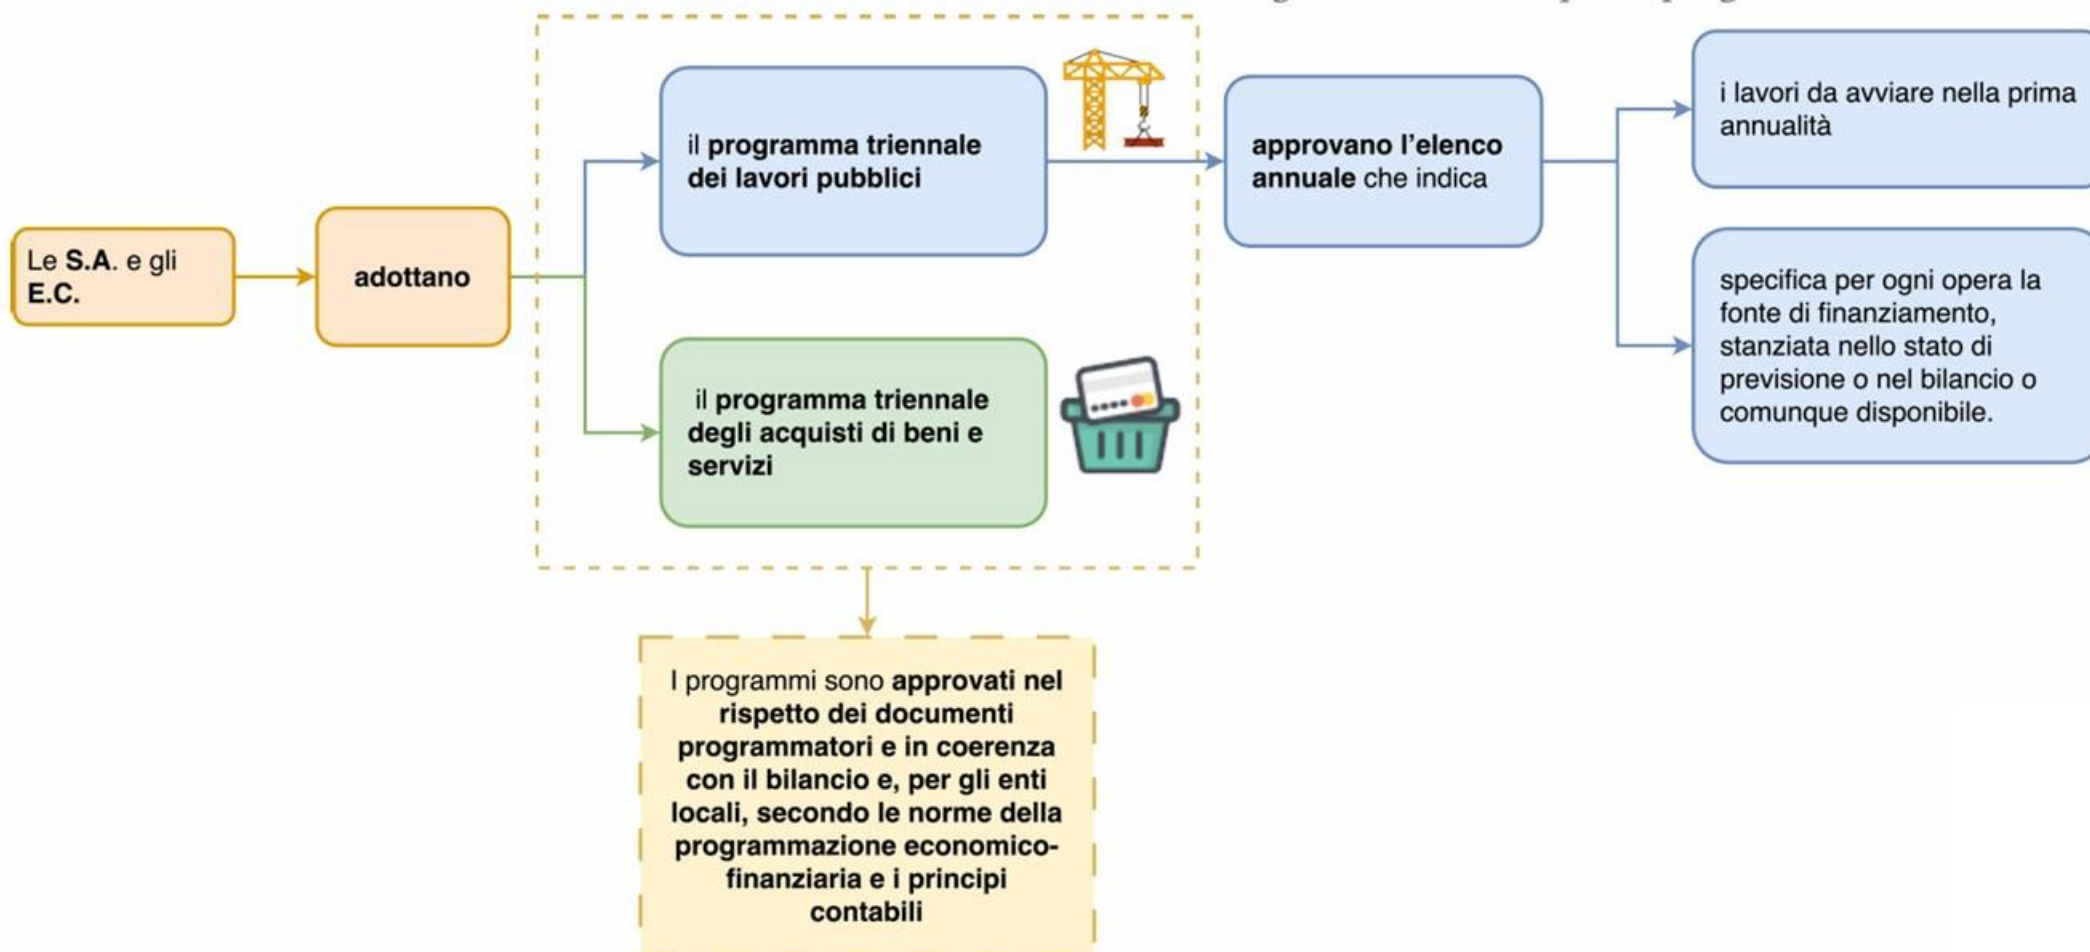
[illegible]

Le S.A. e gli E.C.

adottano

il programma triennale dei lavori pubblici

il programma triennale degli acquisti di beni e servizi

approvano l'elenco annuale che indica

i lavori da avviare nella prima annualità

specifica per ogni opera la fonte di finanziamento, stanziata nello stato di previsione o nel bilancio o comunque disponibile.

I programmi sono approvati nel rispetto dei documenti programmatori e in coerenza con il bilancio e, per gli enti locali, secondo le norme della programmazione economico-finanziaria e i principi contabili